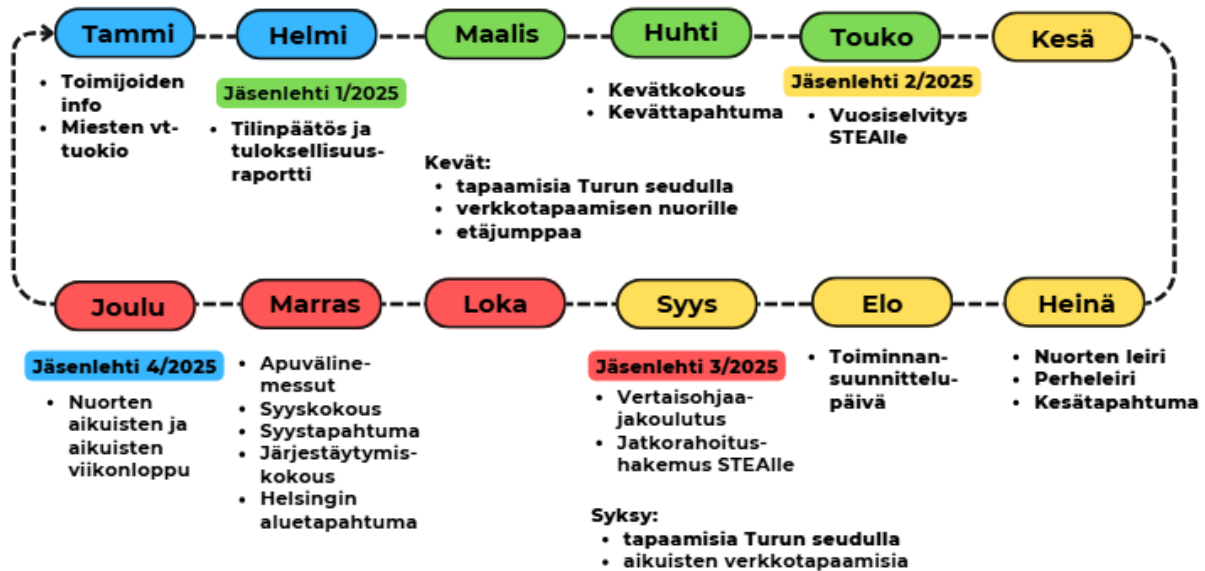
Tammi
Helmi
Maalis
Huhti
Touko
Kesä

• Toimijoiden info
• Miesten vt-tuokio

Jäsenlehti 1/2025
• Tilinpäätös ja tuloksellisuusraportti

• Kevätkokous
• Kevättapahtuma

Jäsenlehti 2/2025
• Vuosiselvitys STEAlle

Kevät:
• tapaamisia Turun seudulla
• verkkotapaamisen nuorille
• etäjumppaa

Joulu
Marras
Loka
Syys
Elo
Heinä

Jäsenlehti 4/2025
• Nuorten aikuisten ja aikuisten viikonloppu

• Apuvälinemessut
• Syyskokous
• Syystapahtuma
• Järjestäytymiskokous
• Helsingin aluetapahtuma

Jäsenlehti 3/2025
• Vertaisohjaajakoulutus
• Jatkorahoitushakemus STEAlle

• Toiminnansuunnittelupäivä

• Nuorten leiri
• Perheleiri
• Kesätapahtuma

Syksy:
• tapaamisia Turun seudulla
• aikuisten verkkotapaamisia